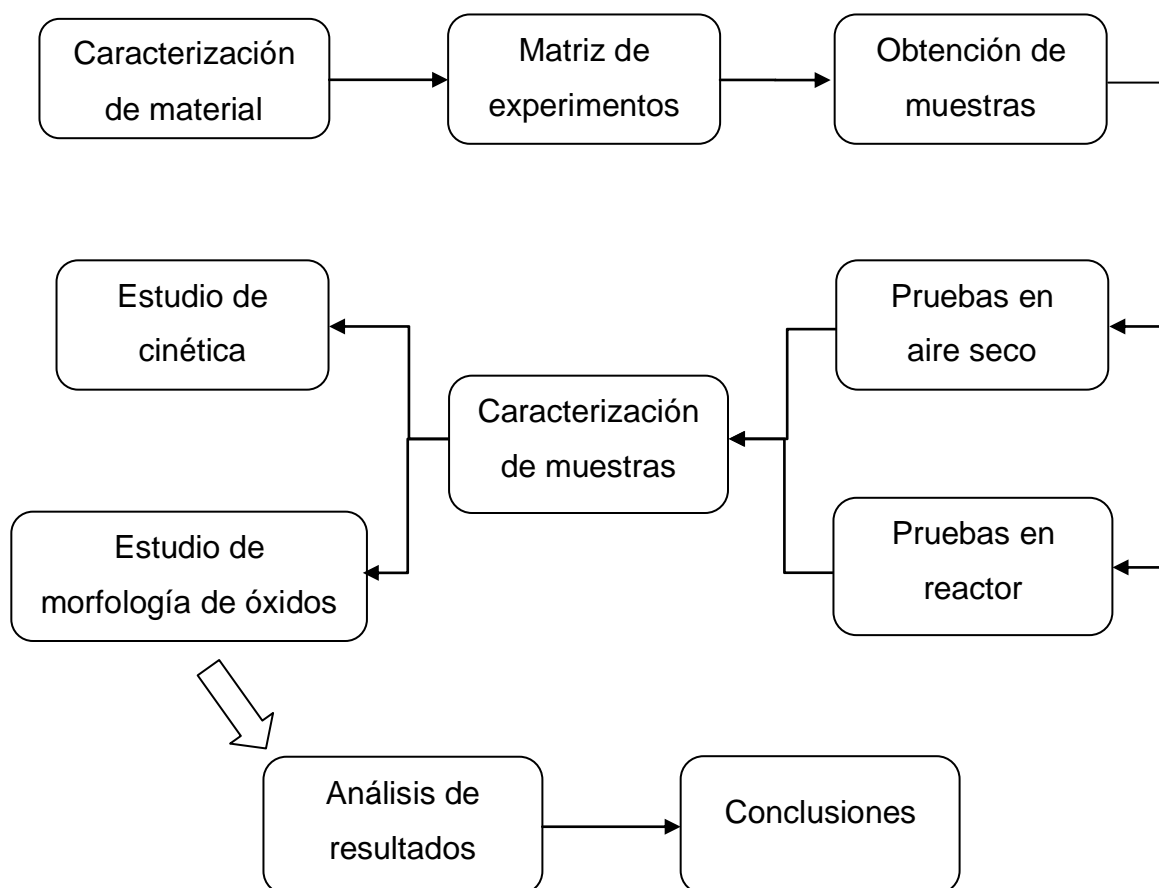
Caracterización de material

Matriz de experimentos

Obtención de muestras

Pruebas en aire seco

Pruebas en reactor

Caracterización de muestras

Estudio de cinética

Estudio de morfología de óxidos

Análisis de resultados

Conclusiones